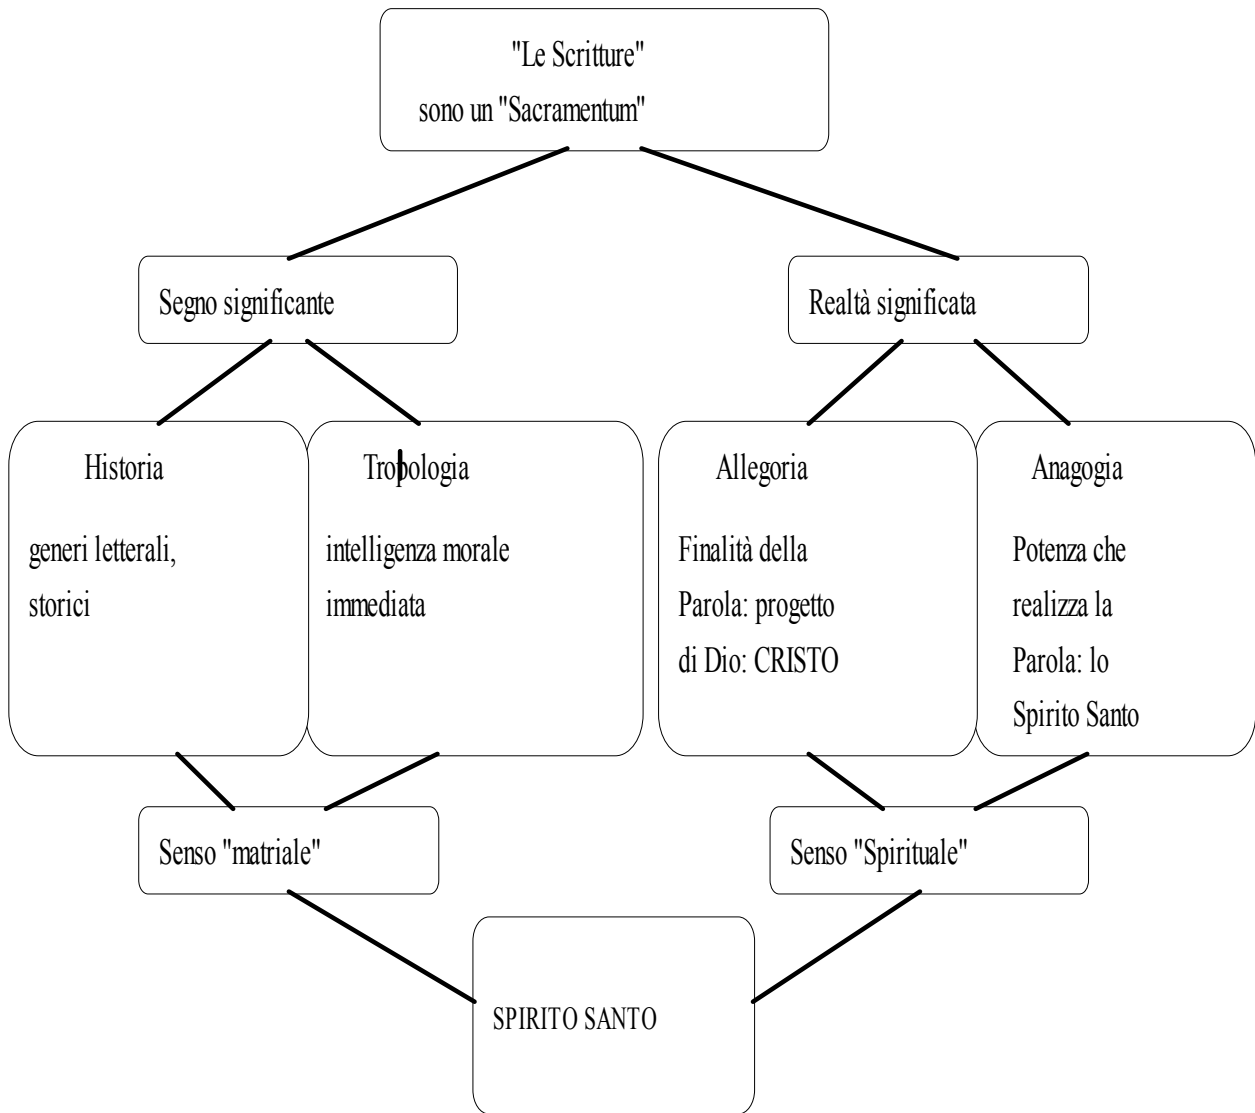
"Le Scritture"
sono un "Sacramentum"

Segno significante

Realtà significata

Historia

generi letterali, storici

Tropologia

intelligenza morale immediata

Allegoria

Finalità della Parola: progetto di Dio: CRISTO

Anagogia

Potenza che realizza la Parola: lo Spirito Santo

Senso "matriale"

Senso "Spirituale"

SPIRITO SANTO